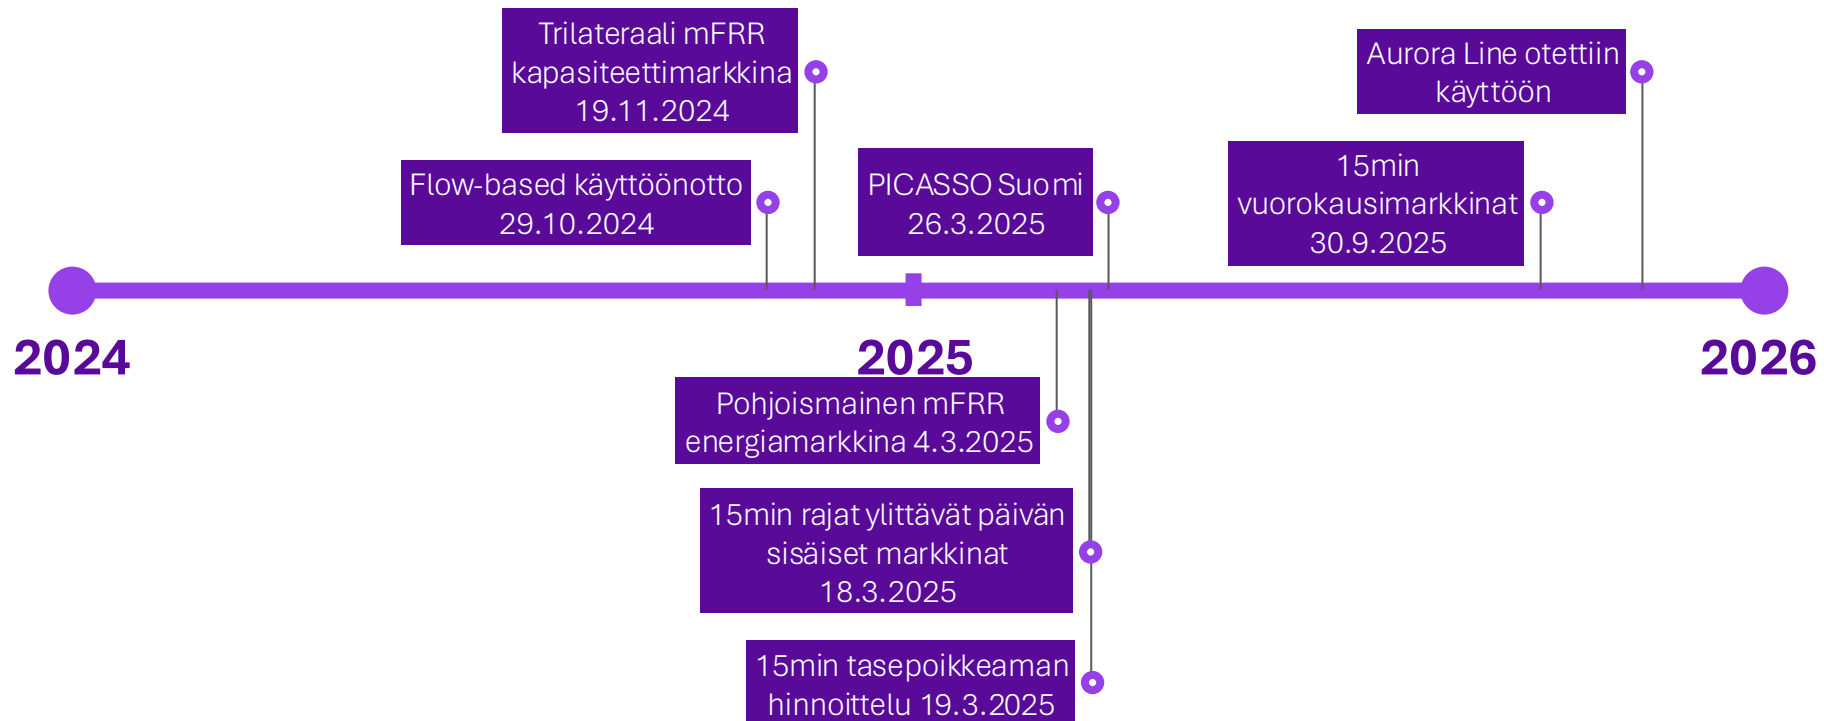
Trilateraali mFRR kapasiteettimarkkina 19.11.2024

Flow-based käyttöönotto 29.10.2024

PICASSO Suomi 26.3.2025

15min vuorokausimarkkinat 30.9.2025

Aurora Line otettiin käyttöön

2024

2025

2026

Pohjoismainen mFRR energiamarkkina 4.3.2025

15min rajat ylittävät päivän sisäiset markkinat 18.3.2025

15min tasepoikkeaman hinnoittelu 19.3.2025